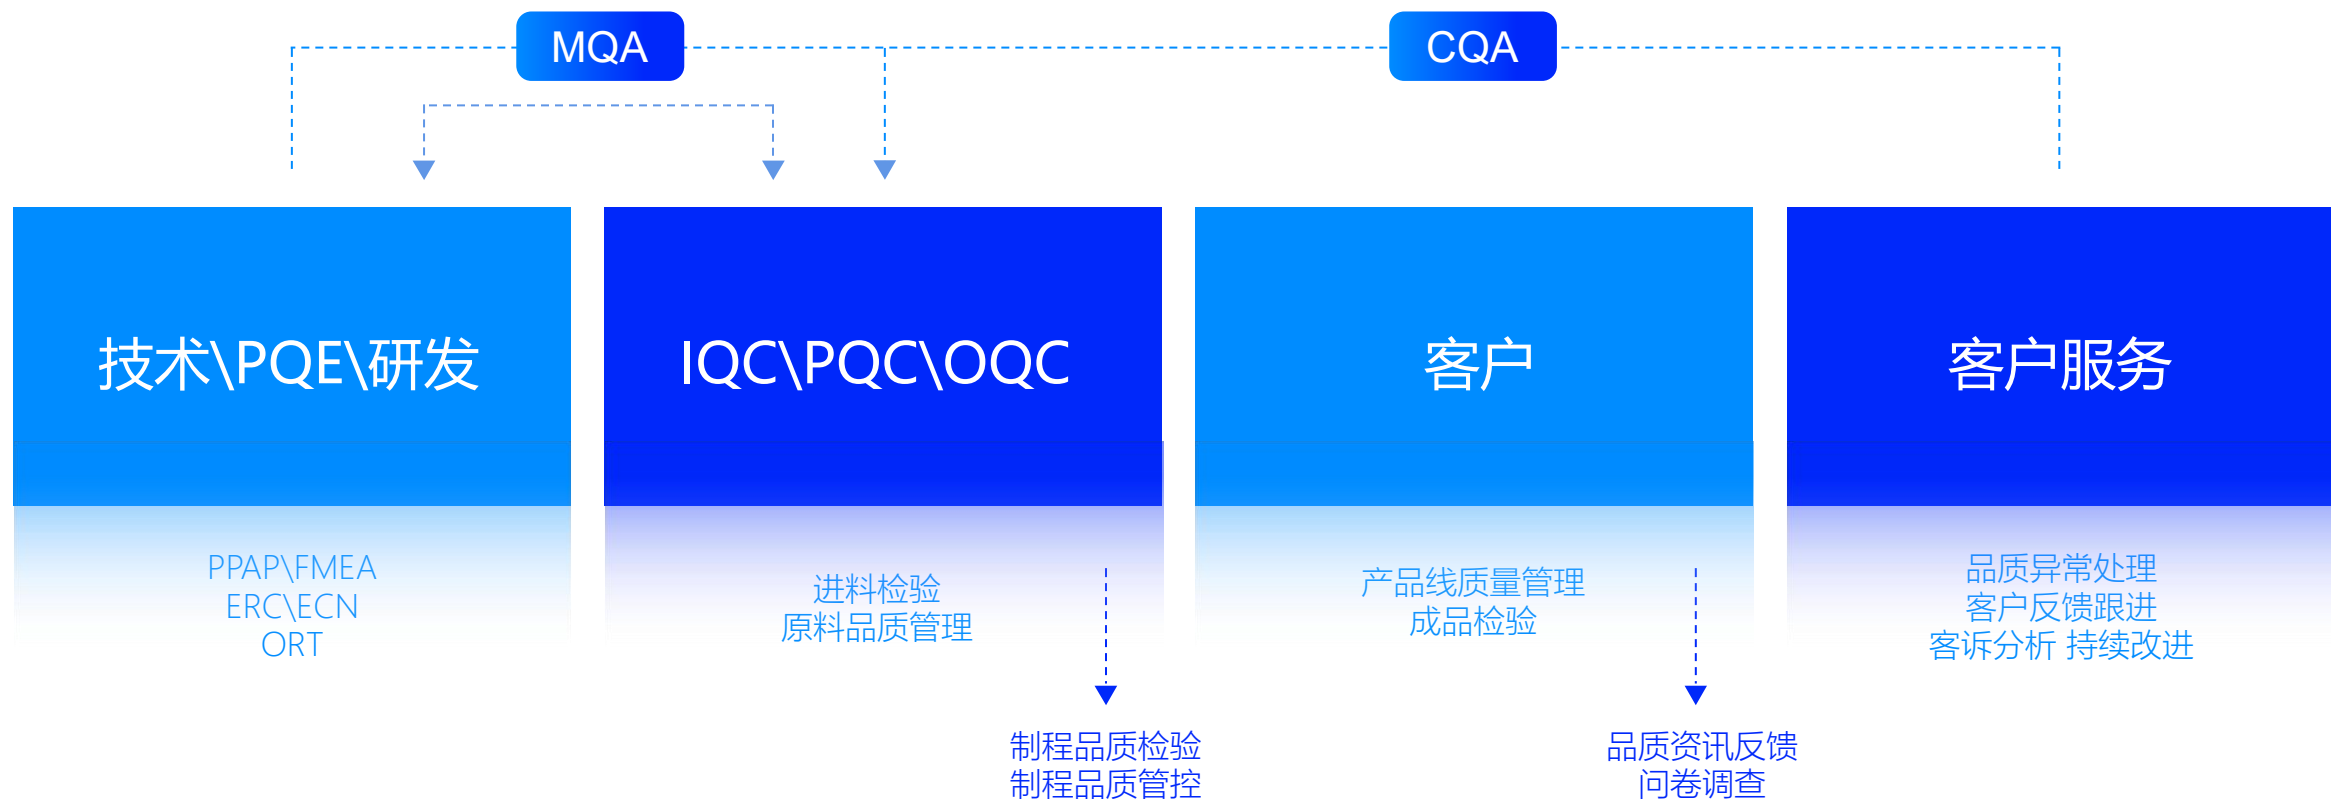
MQA

CQA

技术\PQE\研发

PPAP\FMEA
ERC\ECN
ORT

IQC\PQC\OQC

进料检验
原料品质管理

制程品质检验
制程品质管控

客户

产品线质量管理
成品检验

品质资讯反馈
问卷调查

客户服务

品质异常处理
客户反馈跟进
客诉分析 持续改进